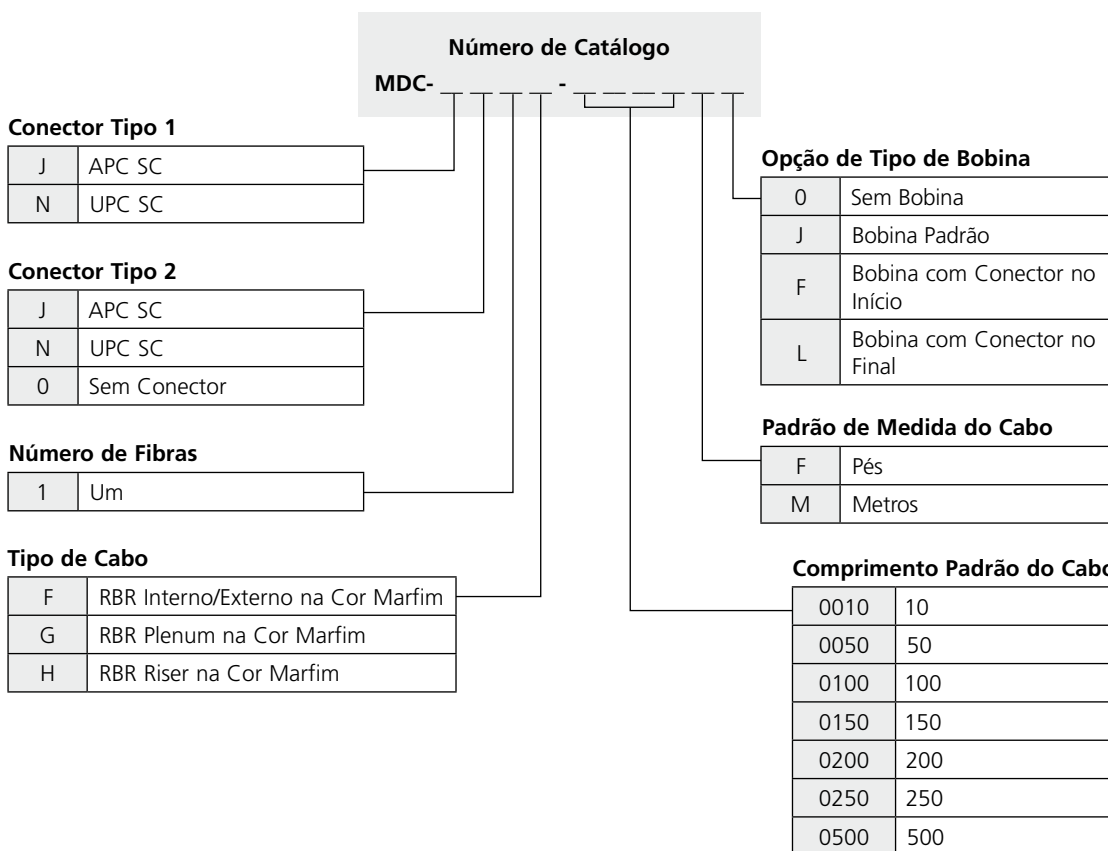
Número de Catálogo
MDC- _ _ _ _ - _ _ _ _ _ _

Conector Tipo 1

| J | APC SC |
|---|---|
| N | UPC SC |

Conector Tipo 2

| J | APC SC |
|---|---|
| N | UPC SC |
| 0 | Sem Conector |

Número de Fibras

| 1 | Um |
|---|---|

Tipo de Cabo

| F | RBR Interno/Externo na Cor Marfim |
|---|---|
| G | RBR Plenum na Cor Marfim |
| H | RBR Riser na Cor Marfim |

Opção de Tipo de Bobina

| 0 | Sem Bobina |
|---|---|
| J | Bobina Padrão |
| F | Bobina com Conector no Início |
| L | Bobina com Conector no Final |

Padrão de Medida do Cabo

| F | Pés |
|---|---|
| M | Metros |

Comprimento Padrão do Cabo

| 0010 | 10 |
|---|---|
| 0050 | 50 |
| 0100 | 100 |
| 0150 | 150 |
| 0200 | 200 |
| 0250 | 250 |
| 0500 | 500 |